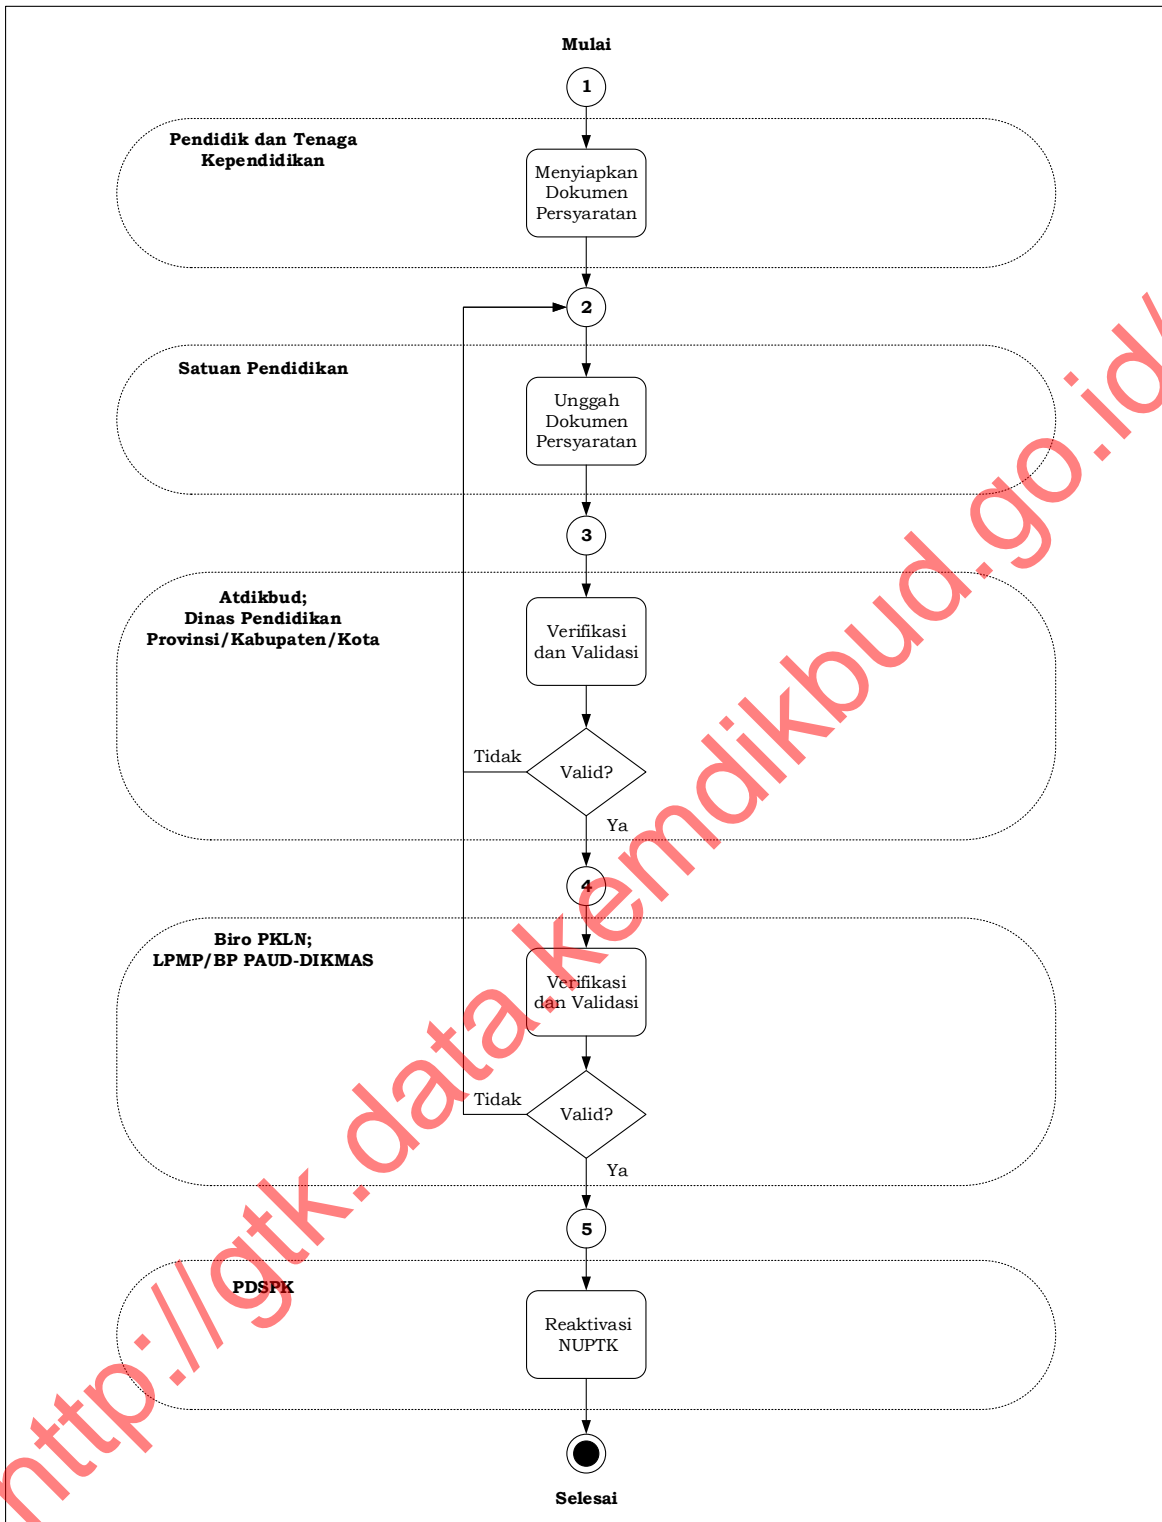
Mulai

1

Pendidik dan Tenaga Kependidikan

Menyiapkan Dokumen Persyaratan

2

Satuan Pendidikan

Unggah Dokumen Persyaratan

3

Atdikbud; Dinas Pendidikan Provinsi/Kabupaten/Kota

Verifikasi dan Validasi

Tidak

Valid?

Ya

4

Biro PKLN; LPMP/BP PAUD-DIKMAS

Verifikasi dan Validasi

Tidak

Valid?

Ya

5

PDSPK

Reaktivasi NUPTK

Selesai

http://gtk.data.kemdikbud.go.id/